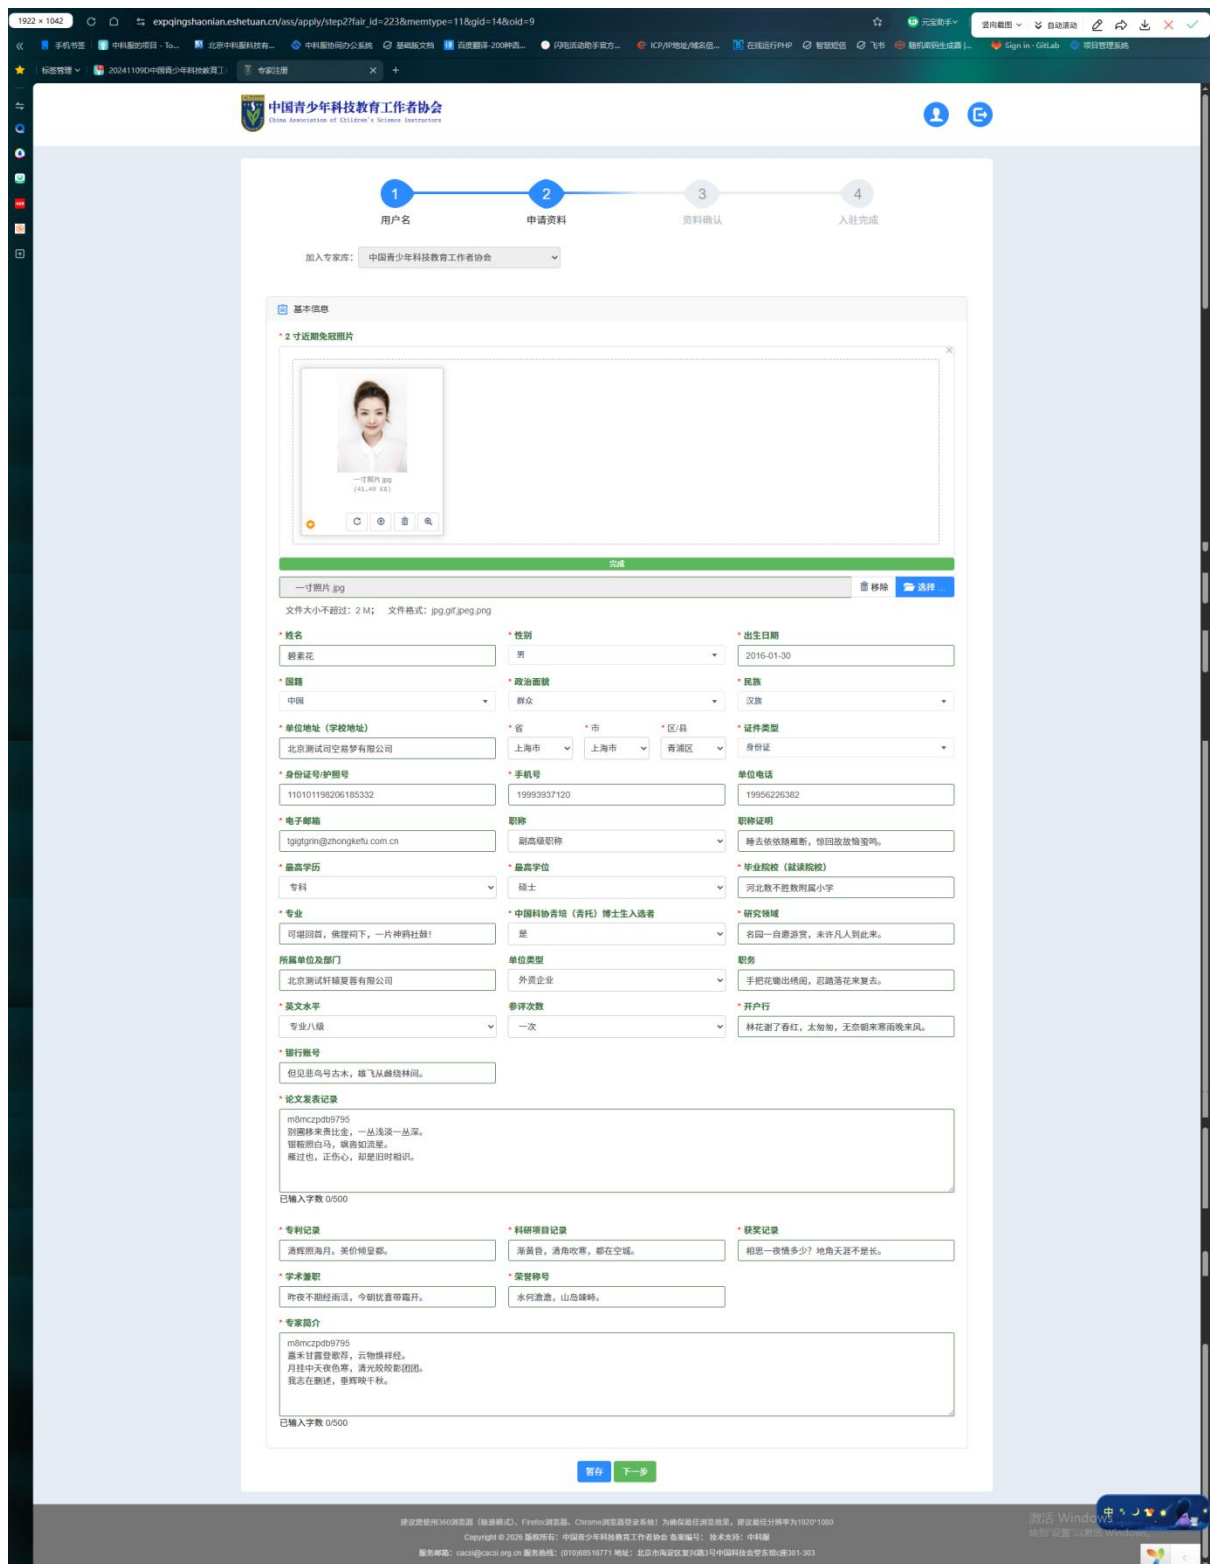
1922 × 1042 expqingshaonian.eshetuan.cn/ass/apply/step2?fair_id=223&memtype=11&gid=14&oid=9

手机书签 | 中科服的项目 - To... | 北京中科服科技有... | 中科服协同办公系统 | 基础版文档 | 百度翻译-200种语... | 问卷活动助手官方... | ICP/IP地址/域名信... | 在线运行PHP | 智慧短信 | 飞书 | 随机密码生成器 | Sign in · GitLab | 项目管理系统

标签管理 | 20241109D中国青少年科技教育工 | 专家注册

中国青少年科技教育工作者协会
China Association of Children's Science Instructors

1 用户名　2 申请资料　3 资料确认　4 入驻完成

加入专家库: 中国青少年科技教育工作者协会

基本信息

* 2 寸近期免冠照片

一寸照片.jpg
(41.49 KB)

完成

一寸照片.jpg　移除　选择 ...

文件大小不超过: 2 M;　文件格式: jpg,gif,jpeg,png

* 姓名: 碧素花
* 性别: 男
* 出生日期: 2016-01-30
* 国籍: 中国
* 政治面貌: 群众
* 民族: 汉族
* 单位地址（学校地址）: 北京测试司空易梦有限公司
* 省: 上海市　* 市: 上海市　* 区/县: 青浦区
* 证件类型: 身份证
* 身份证号/护照号: 110101198206185332
* 手机号: 19993937120
单位电话: 19956226382
* 电子邮箱: tgigtgrin@zhongkefu.com.cn
职称: 副高级职称
职称证明: 睡去依依随雁断，惊回故故恼莺鸣。
* 最高学历: 专科
* 最高学位: 硕士
* 毕业院校（就读院校）: 河北数不胜数附属小学
* 专业: 可堪回首，佛狸祠下，一片神鸦社鼓！
* 中国科协青培（青托）博士生入选者: 是
* 研究领域: 名园一自邀游赏，未许凡人到此来。
所属单位及部门: 北京测试轩辕夏蓉有限公司
单位类型: 外资企业
职务: 手把花锄出绣闺，忍踏落花来复去。
* 英文水平: 专业八级
参评次数: 一次
* 开户行: 林花谢了春红，太匆匆，无奈朝来寒雨晚来风。
* 银行账号: 但见悲鸟号古木，雄飞从雌绕林间。
* 论文发表记录:
m8mczpdb9795
别圃移来贵比金，一丛浅淡一丛深。
银鞍照白马，飒沓如流星。
雁过也，正伤心，却是旧时相识。
已输入字数 0/500
* 专利记录: 清辉照海月，美价倾皇都。
* 科研项目记录: 渐黄昏，清角吹寒，都在空城。
* 获奖记录: 相思一夜情多少? 地角天涯不是长。
* 学术兼职: 昨夜不眠经雨活，今朝犹喜带霜开。
* 荣誉称号: 水何澹澹，山岛竦峙。
* 专家简介:
m8mczpdb9795
嘉禾甘露登歌荐，云物焕祥经。
月挂中天夜色寒，清光皎皎影团团。
我志在删述，垂辉映千秋。
已输入字数 0/500

暂存　下一步

建议您使用360浏览器（极速模式）、Firefox浏览器、Chrome浏览器登录系统！为确保最佳浏览效果，建议最佳分辨率为1920*1080
Copyright © 2026 版权所有：中国青少年科技教育工作者协会 备案编号： 技术支持：中科服
服务邮箱：cacsi@cacsi.org.cn 服务热线：(010)68516771 地址：北京市海淀区复兴路3号中国科技会堂东楼c座301-303

激活 Windows
转到"设置"以激活 Windows。